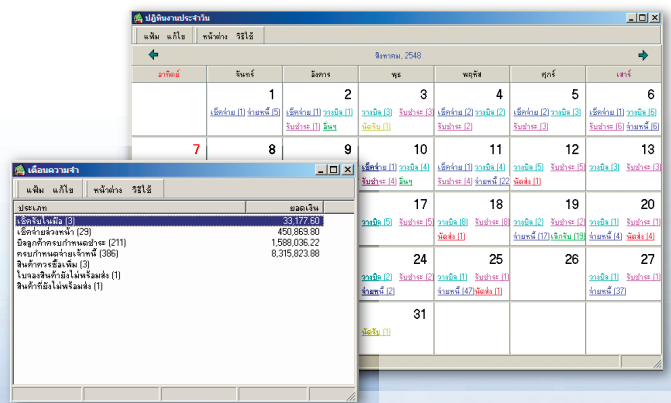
ปฏิทินงานประจำวัน

แฟ้ม แก้ไข หน้าต่าง วิธีใช้

สิงหาคม, 2548

| อาทิตย์ | จันทร์ | อังคาร | พุธ | พฤหัส | ศุกร์ | เสาร์ |
|---|---|---|---|---|---|---|
| | 1 เช็คจ่าย (1) จ่ายหนี้ (5) | 2 เช็คจ่าย (1) วางบิล (1) รับชำระ (2) อื่นๆ | 3 วางบิล (3) รับชำระ (3) นัดรับ (1) | 4 เช็คจ่าย (2) วางบิล (2) รับชำระ (2) | 5 เช็คจ่าย (2) วางบิล (3) รับชำระ (3) | 6 เช็คจ่าย (1) รับชำระ (6) จ่ายหนี้ (6) |
| 7 | 8 | 9 | 10 เช็คจ่าย (1) วางบิล (4) รับชำระ (4) อื่นๆ | 11 วางบิล (4) รับชำระ (4) จ่ายหนี้ (22) | 12 วางบิล (5) รับชำระ (5) นัดส่ง (1) | 13 วางบิล (3) รับชำระ (3) |
| | | | 17 วางบิล (5) รับชำระ (5) | 18 วางบิล (8) รับชำระ (8) นัดส่ง (1) | 19 วางบิล (2) รับชำระ (2) จ่ายหนี้ (17) เช็ครับ (19) | 20 วางบิล (1) รับชำระ (1) จ่ายหนี้ (4) นัดส่ง (4) |
| | | | 24 วางบิล (2) รับชำระ (2) จ่ายหนี้ (2) | 25 วางบิล (1) รับชำระ (1) จ่ายหนี้ (47) นัดส่ง (1) | 26 | 27 วางบิล (1) รับชำระ (1) จ่ายหนี้ (37) |
| | | | 31 นัดรับ (1) | | | |

เตือนความจำ

แฟ้ม แก้ไข หน้าต่าง วิธีใช้

| ประเภท | ยอดเงิน |
|---|---|
| เช็ครับในมือ (3) | 33,177.60 |
| เช็คจ่ายล่วงหน้า (29) | 450,869.80 |
| ลูกค้าครบกำหนดชำระ (211) | 1,588,036.22 |
| ครบกำหนดจ่ายเจ้าหนี้ (386) | 8,315,823.88 |
| สินค้าควรสั่งเพิ่ม (3) | |
| ใบจองสินค้ายังไม่พร้อมส่ง (1) | |
| สินค้าที่ยังไม่พร้อมส่ง (1) | |